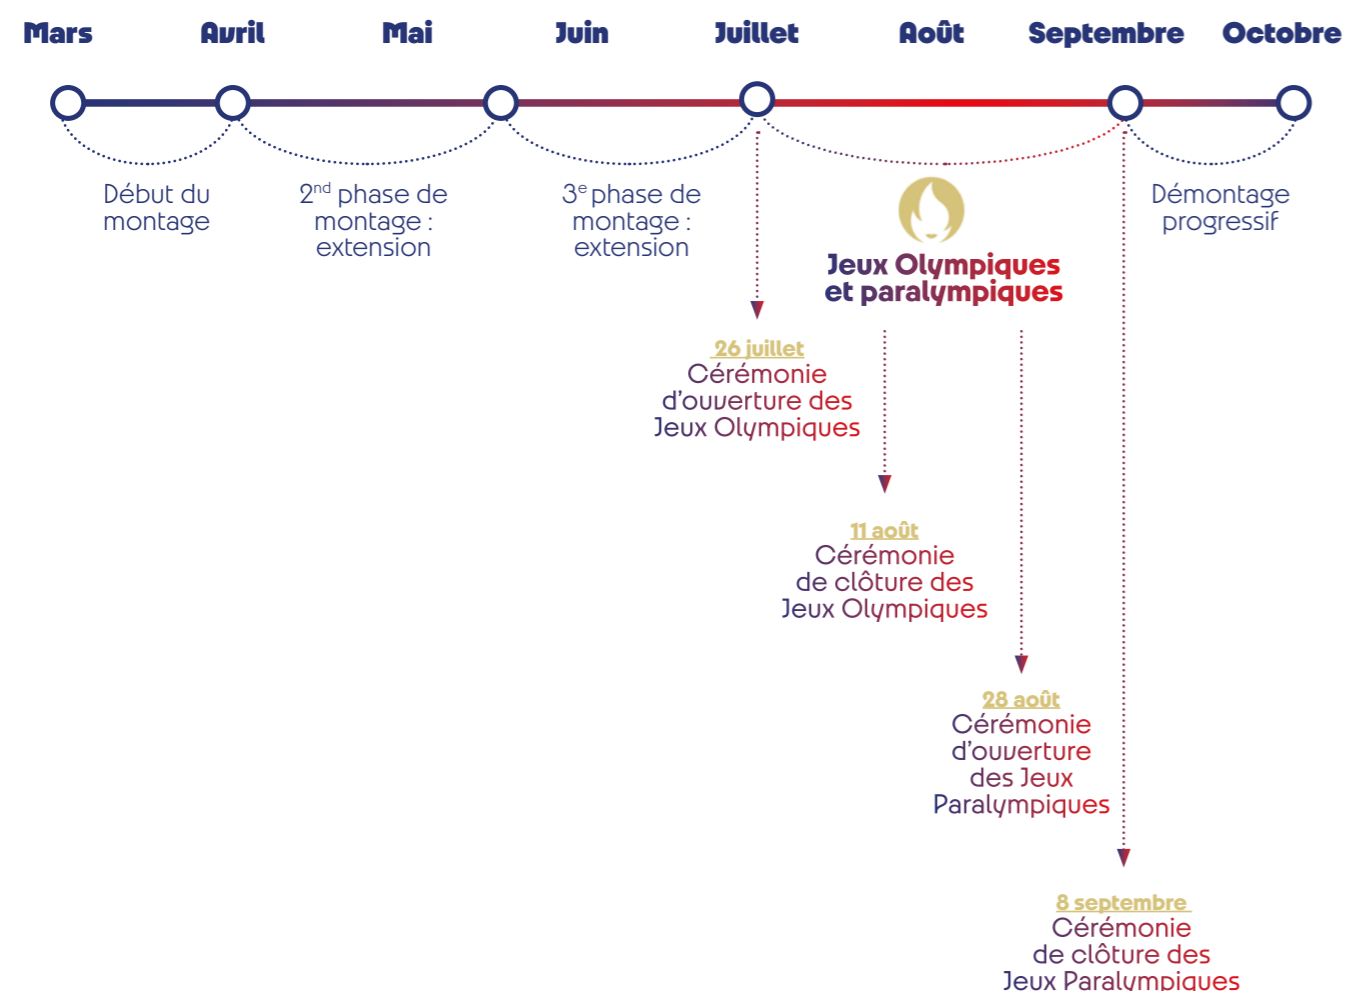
Mars Avril Mai Juin Juillet Août Septembre Octobre

Début du montage

$2^{nd}$ phase de montage : extension

$3^{e}$ phase de montage : extension

Jeux Olympiques et paralympiques

Démontage progressif

26 juillet
Cérémonie d'ouverture des Jeux Olympiques

11 août
Cérémonie de clôture des Jeux Olympiques

28 août
Cérémonie d'ouverture des Jeux Paralympiques

8 septembre
Cérémonie de clôture des Jeux Paralympiques